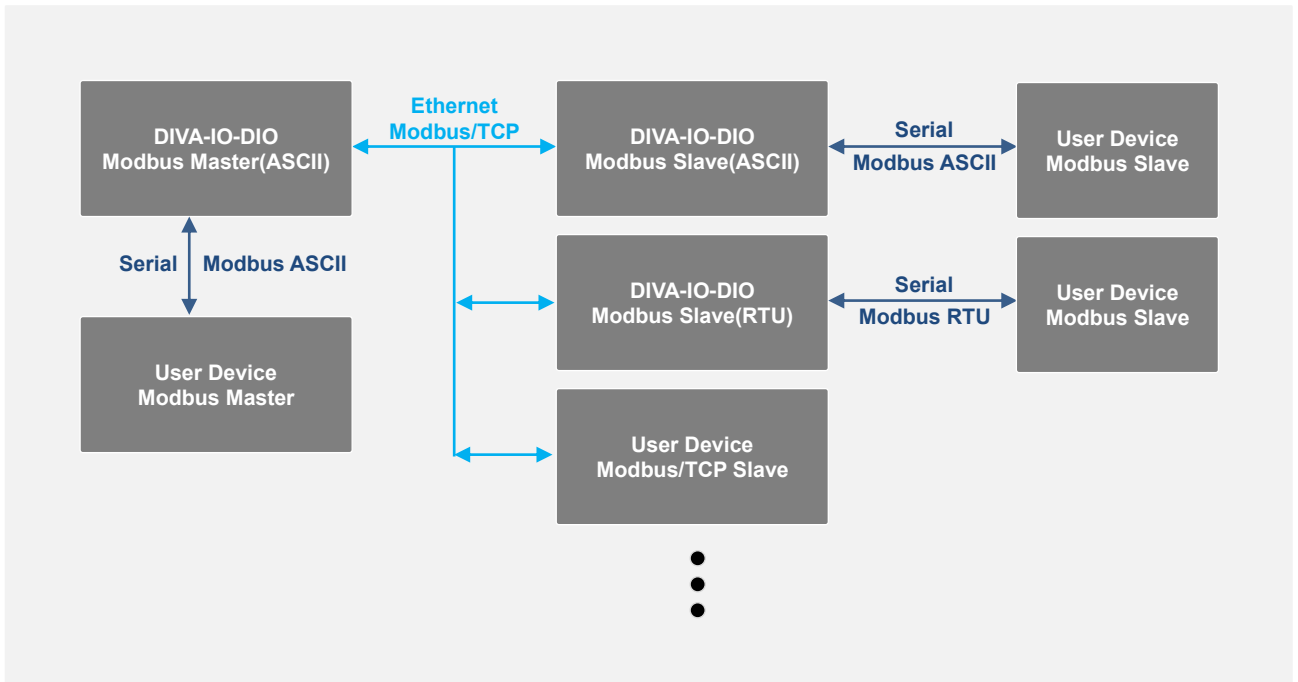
DIVA-IO-DIO
Modbus Master(ASCII)

Ethernet
Modbus/TCP

DIVA-IO-DIO
Modbus Slave(ASCII)

Serial
Modbus ASCII

User Device
Modbus Slave

Serial

Modbus ASCII

DIVA-IO-DIO
Modbus Slave(RTU)

Serial
Modbus RTU

User Device
Modbus Slave

User Device
Modbus Master

User Device
Modbus/TCP Slave